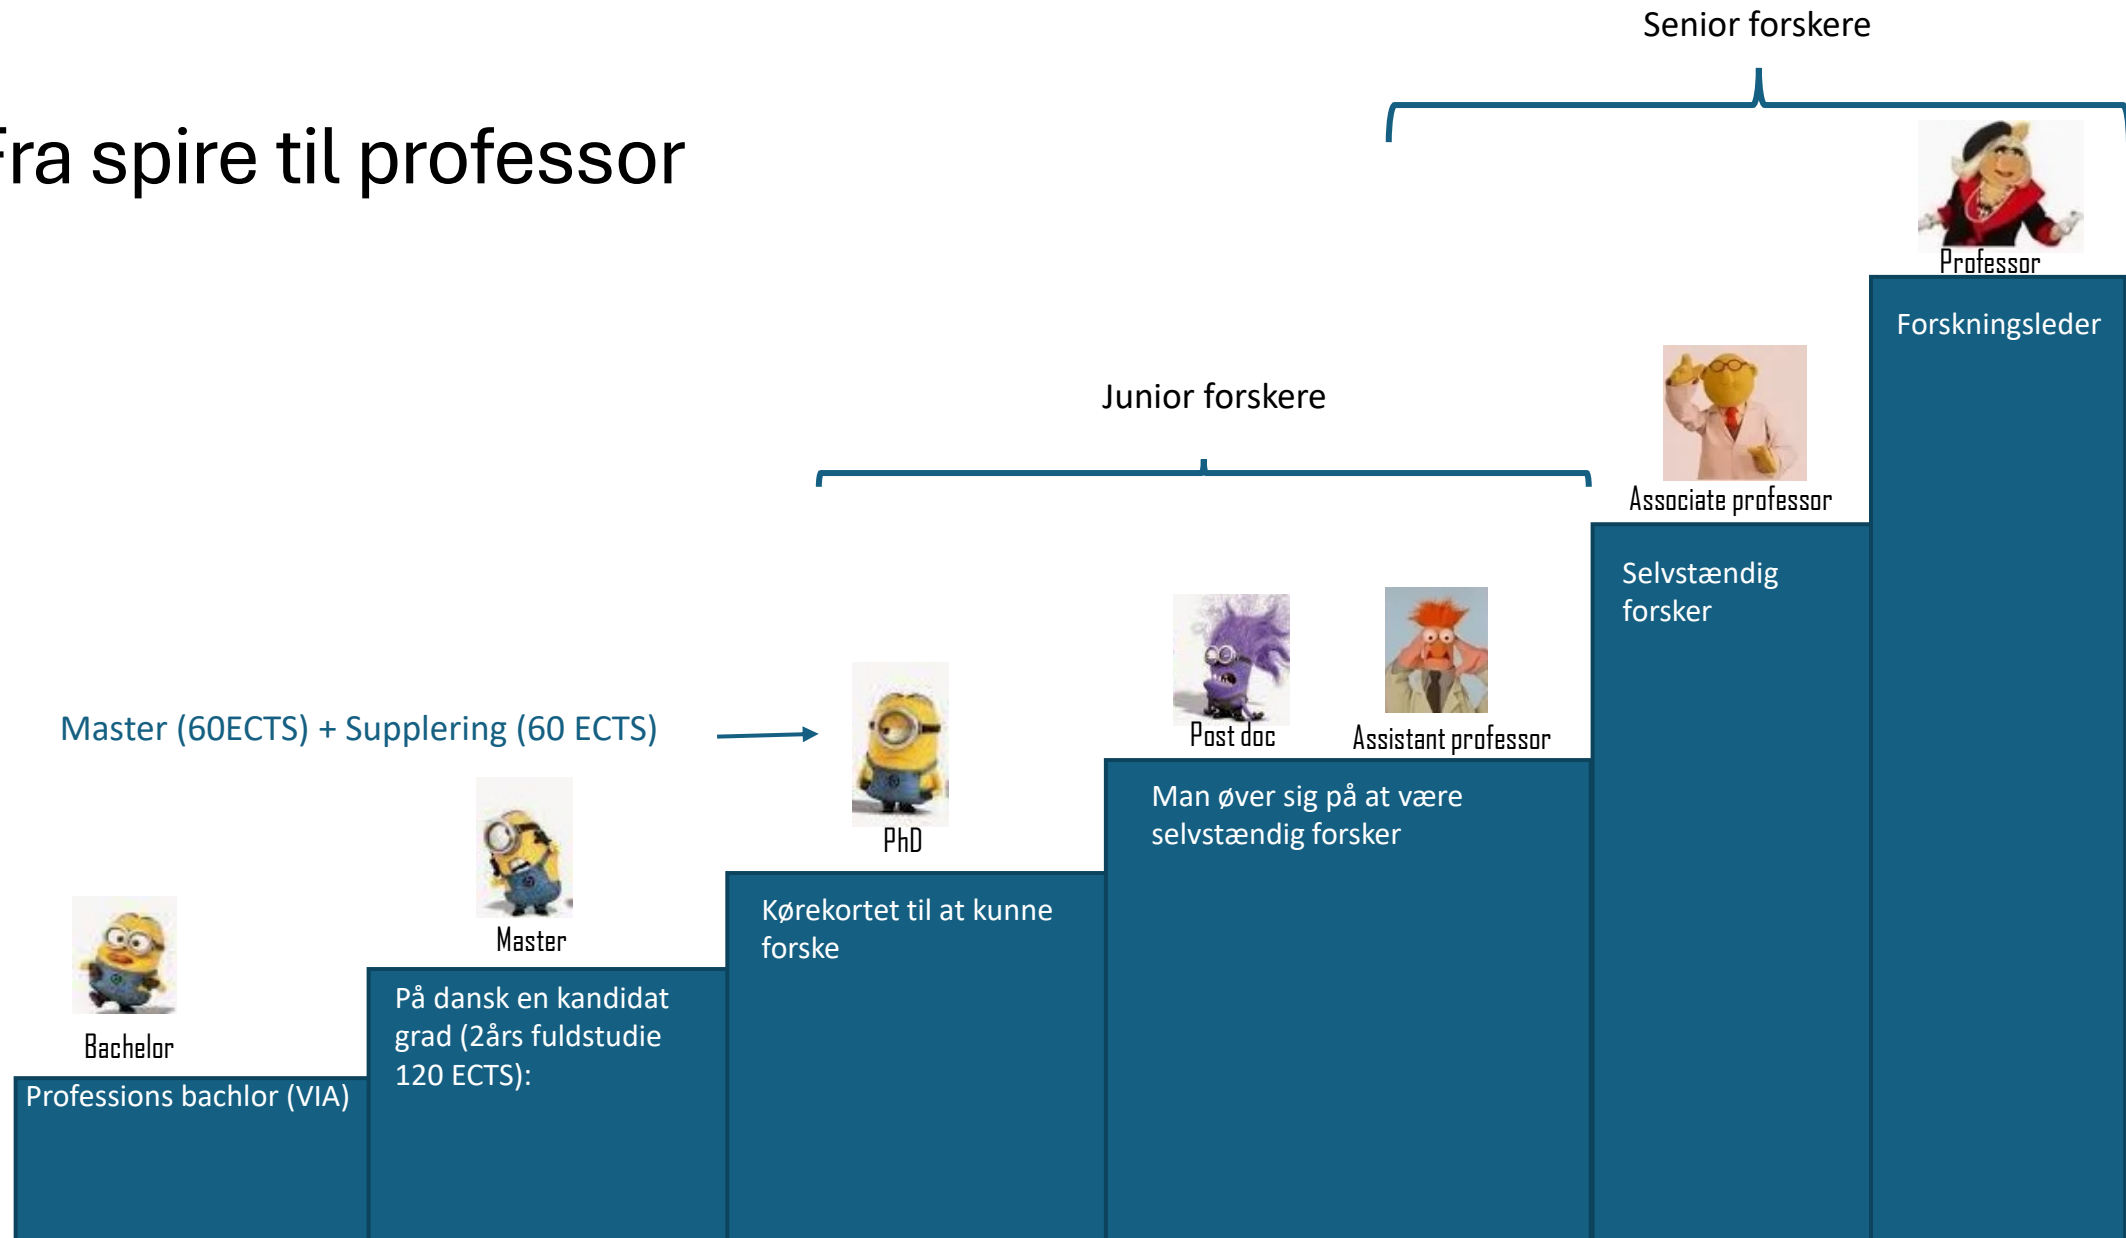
Senior forskere

ra spire til professor

Professor

Forskningsleder

Junior forskere

Associate professor

Selvstændig forsker

Master (60ECTS) + Supplering (60 ECTS)

Post doc

Assistant professor

PhD

Man øver sig på at være selvstændig forsker

Master

Kørekortet til at kunne forske

Bachelor

På dansk en kandidat grad (2års fuldstudie 120 ECTS):

Professions bachlor (VIA)